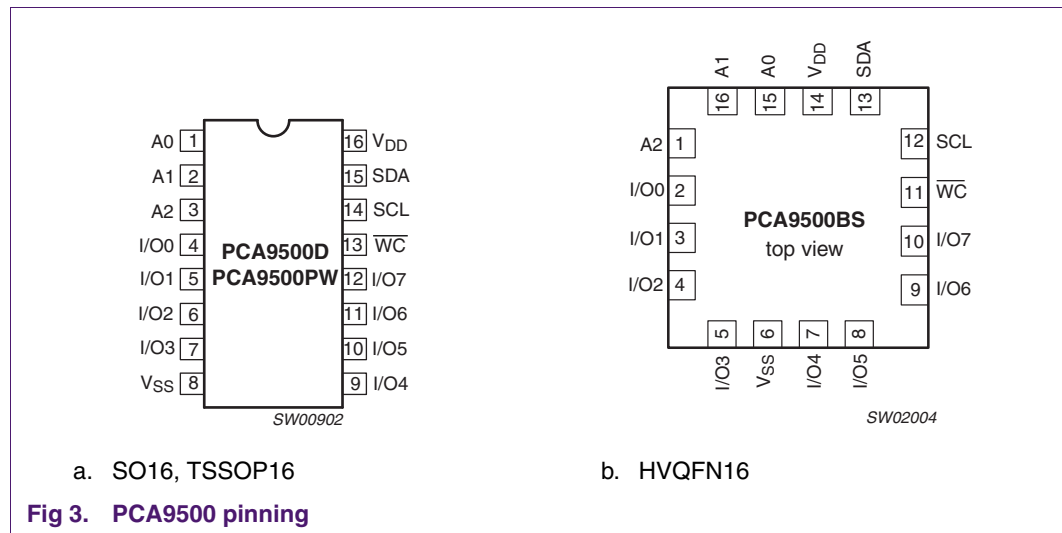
A0 1
A1 2
A2 3
I/O0 4
I/O1 5
I/O2 6
I/O3 7
$V_{SS}$ 8
16 $V_{DD}$
15 SDA
14 SCL
13 $\overline{WC}$
12 I/O7
11 I/O6
10 I/O5
9 I/O4

PCA9500D
PCA9500PW

SW00902

A1 A0 $V_{DD}$ SDA
16 15 14 13
A2 1
I/O0 2
I/O1 3
I/O2 4
12 SCL
11 $\overline{WC}$
10 I/O7
9 I/O6

PCA9500BS
top view

5 6 7 8
I/O3 $V_{SS}$ I/O4 I/O5

SW02004

a. SO16, TSSOP16

b. HVQFN16

Fig 3. PCA9500 pinning